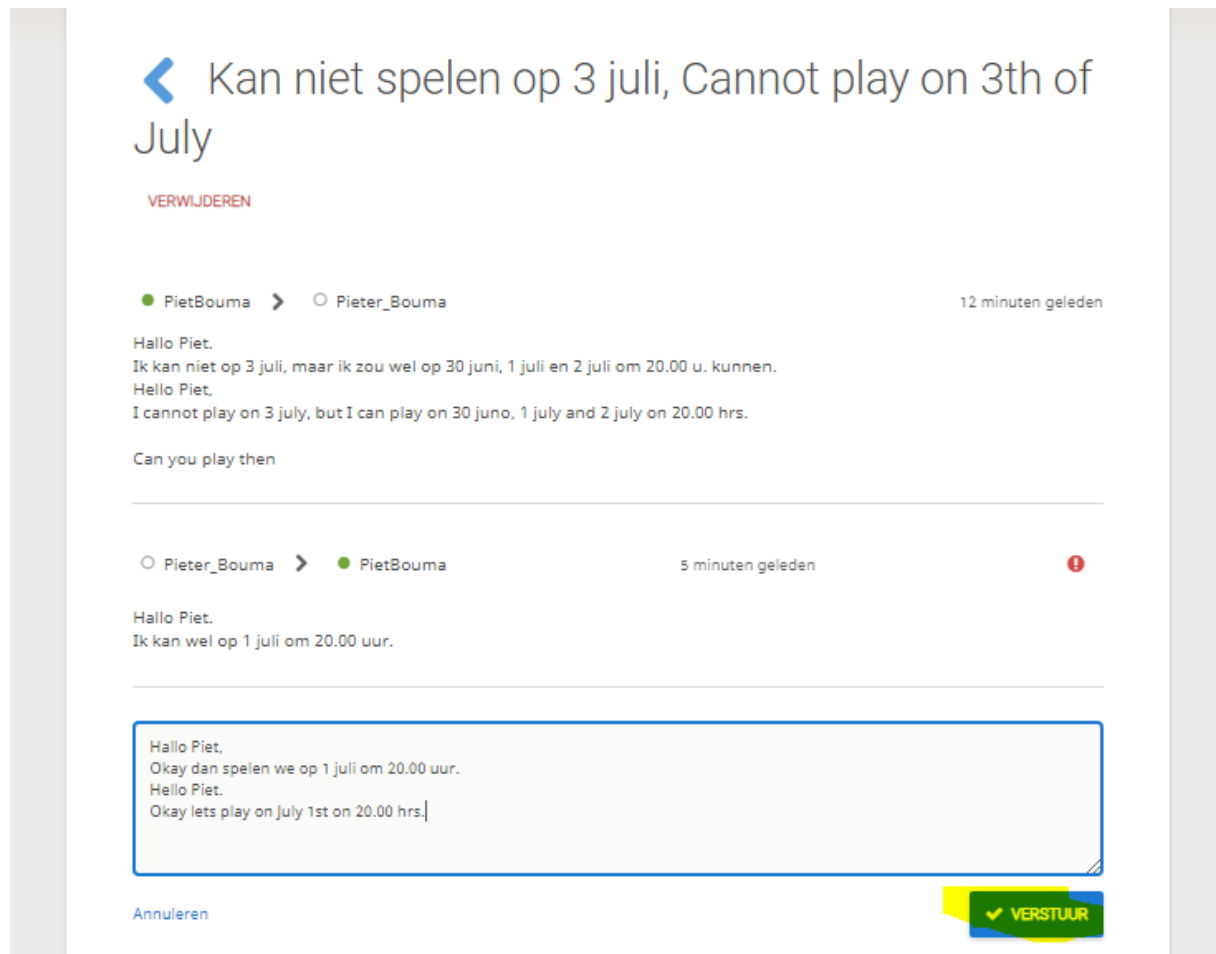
Kan niet spelen op 3 juli, Cannot play on 3th of July

VERWIJDEREN

PietBouma > Pieter_Bouma 12 minuten geleden

Hallo Piet.
Ik kan niet op 3 juli, maar ik zou wel op 30 juni, 1 juli en 2 juli om 20.00 u. kunnen.
Hello Piet,
I cannot play on 3 july, but I can play on 30 juno, 1 july and 2 july on 20.00 hrs.

Can you play then

Pieter_Bouma > PietBouma 5 minuten geleden

Hallo Piet.
Ik kan wel op 1 juli om 20.00 uur.

Hallo Piet,
Okay dan spelen we op 1 juli om 20.00 uur.
Hello Piet.
Okay lets play on July 1st on 20.00 hrs.

Annuleren

VERSTUUR